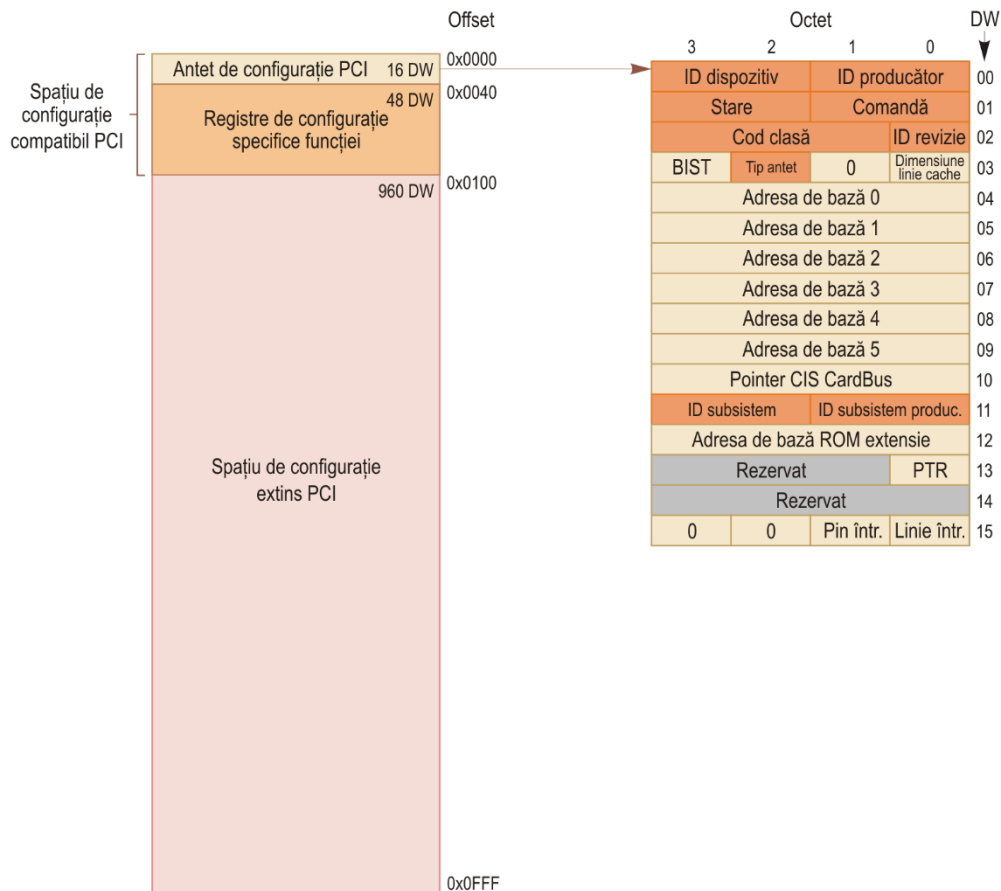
Offset

Spațiu de configurație compatibil PCI

Antet de configurație PCI 16 DW 0x0000

48 DW 0x0040
Registre de configurație specifice funcției

960 DW 0x0100

Spațiu de configurație extins PCI

0x0FFF

Octet

| 3 | 2 | 1 | 0 | DW |
|---|---|---|---|---|
| ID dispozitiv | | ID producător | | 00 |
| Stare | | Comandă | | 01 |
| Cod clasă | | | ID revizie | 02 |
| BIST | Tip antet | 0 | Dimensiune linie cache | 03 |
| Adresa de bază 0 | | | | 04 |
| Adresa de bază 1 | | | | 05 |
| Adresa de bază 2 | | | | 06 |
| Adresa de bază 3 | | | | 07 |
| Adresa de bază 4 | | | | 08 |
| Adresa de bază 5 | | | | 09 |
| Pointer CIS CardBus | | | | 10 |
| ID subsistem | | ID subsistem produc. | | 11 |
| Adresa de bază ROM extensie | | | | 12 |
| Rezervat | | | PTR | 13 |
| Rezervat | | | | 14 |
| 0 | 0 | Pin într. | Linie într. | 15 |